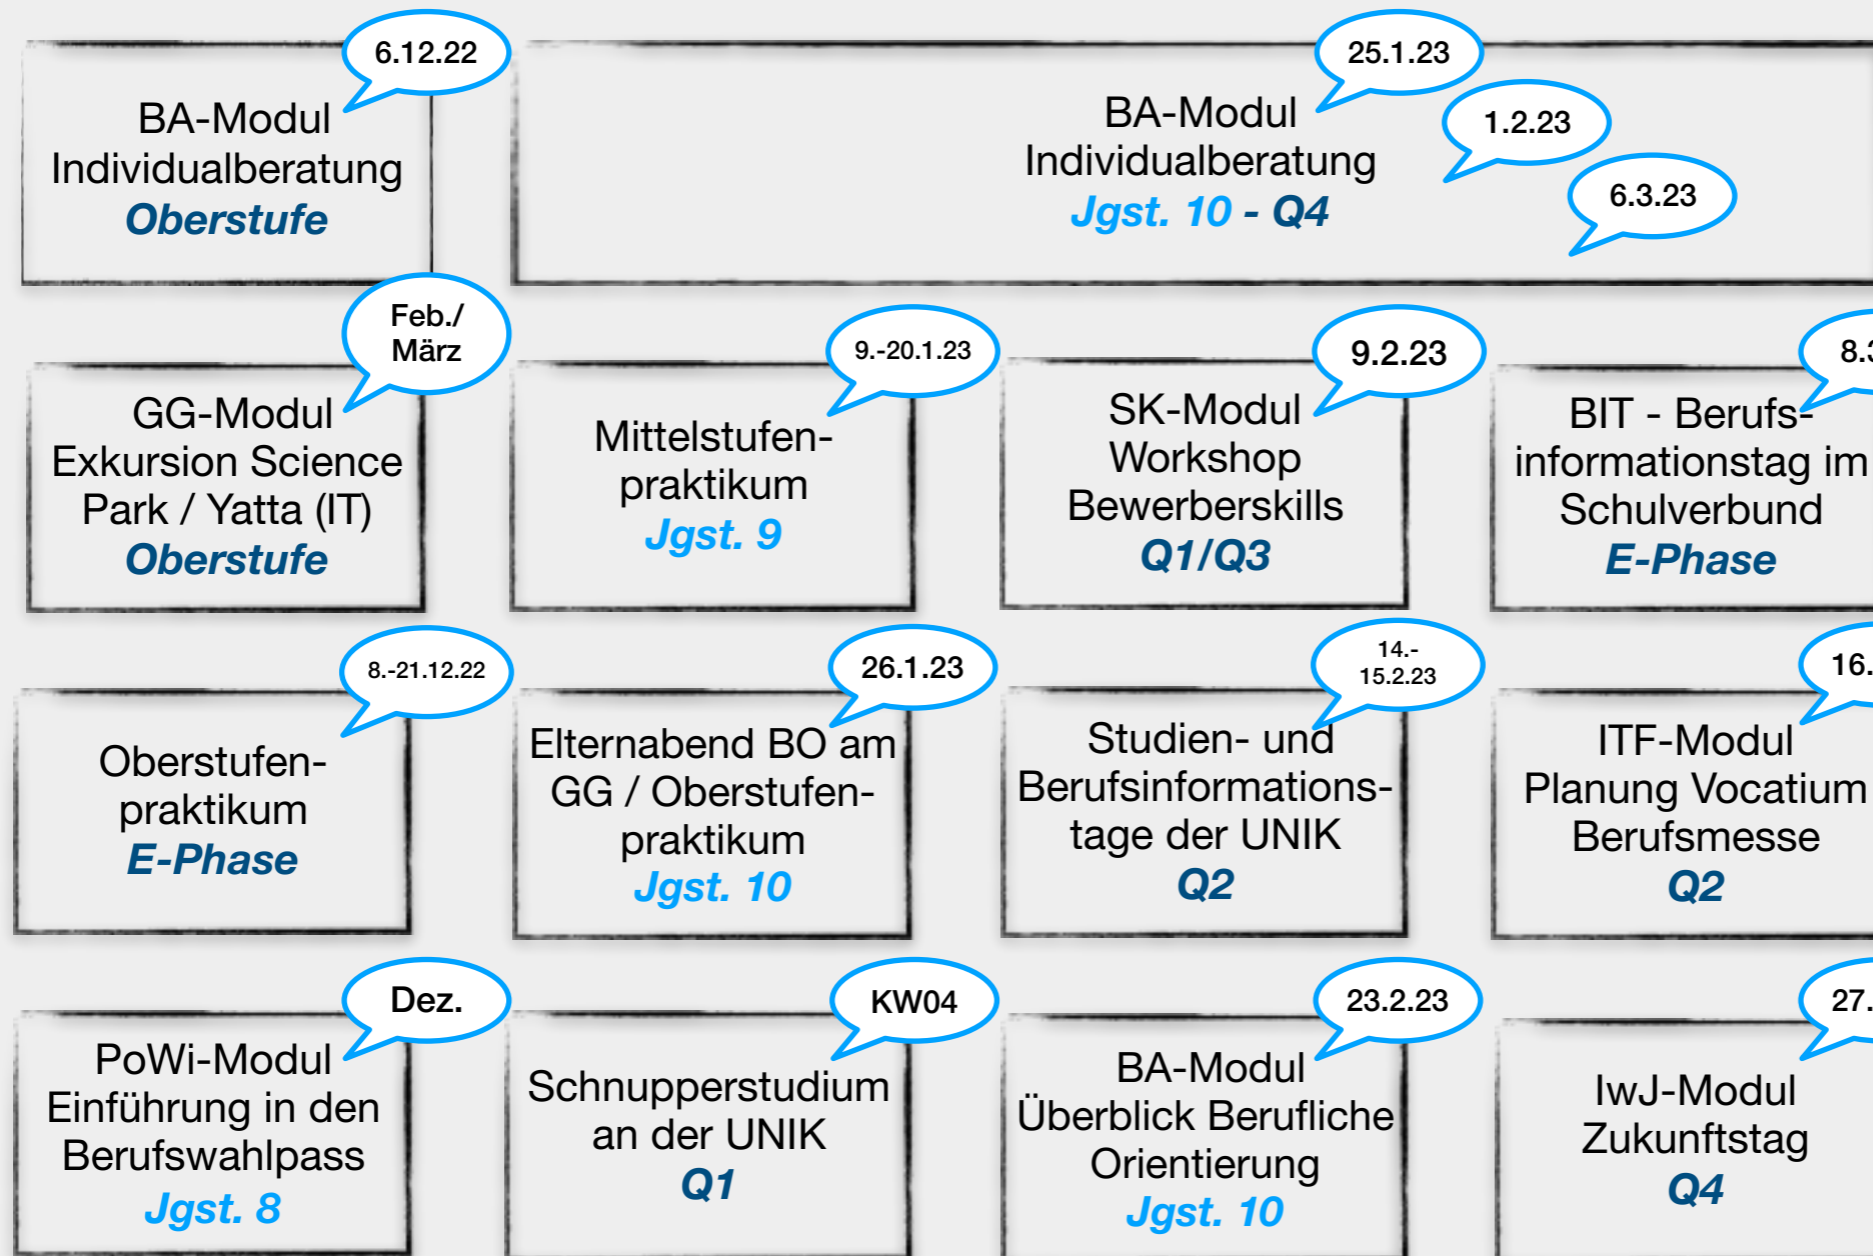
6.12.22

BA-Modul Individualberatung Oberstufe

25.1.23

1.2.23

6.3.23

BA-Modul Individualberatung Jgst. 10 - Q4

Feb./ März

GG-Modul Exkursion Science Park / Yatta (IT) Oberstufe

9.-20.1.23

Mittelstufen-praktikum Jgst. 9

9.2.23

SK-Modul Workshop Bewerberskills Q1/Q3

8.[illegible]

BIT - Berufs-informationstag im Schulverbund E-Phase

8.-21.12.22

Oberstufen-praktikum E-Phase

26.1.23

Elternabend BO am GG / Oberstufen-praktikum Jgst. 10

14.-15.2.23

Studien- und Berufsinformations-tage der UNIK Q2

16.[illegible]

ITF-Modul Planung Vocatium Berufsmesse Q2

Dez.

PoWi-Modul Einführung in den Berufswahlpass Jgst. 8

KW04

Schnupperstudium an der UNIK Q1

23.2.23

BA-Modul Überblick Berufliche Orientierung Jgst. 10

27.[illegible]

IwJ-Modul Zukunftstag Q4